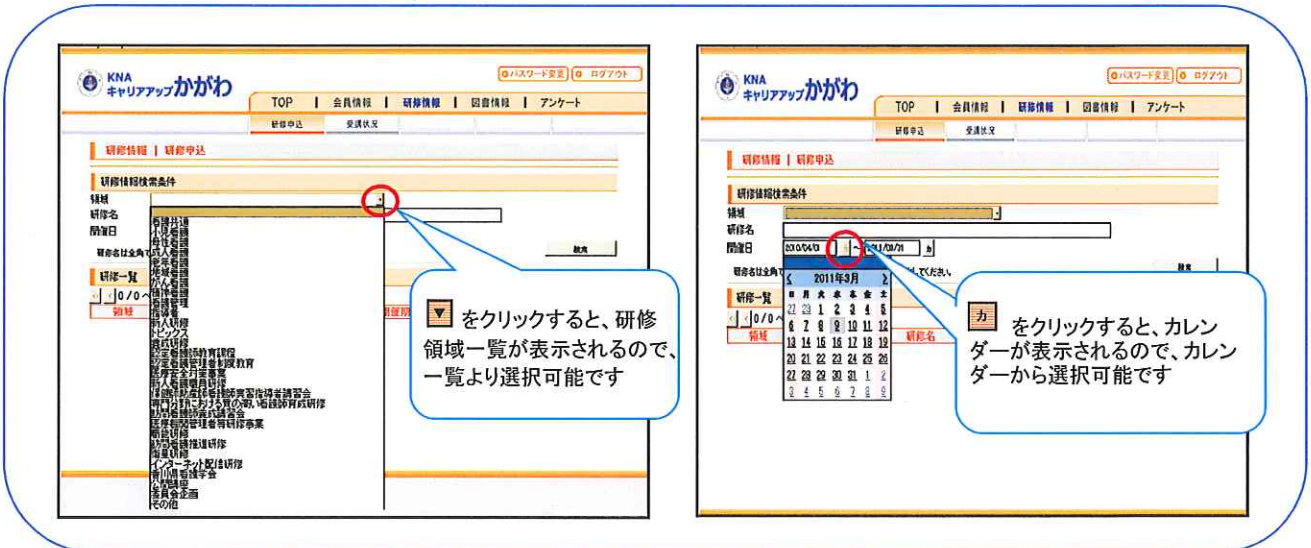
KNA キャリアアップかがわ

パスワード変更　ログアウト

TOP | 会員情報 | 研修情報 | 図書情報 | アンケート

研修申込　受講状況

研修情報 | 研修申込

研修情報検索条件

領域

研修名

開催日

研修名は全角で

検索

研修一覧

0/0

領域

看護共通
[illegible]
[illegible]
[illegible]
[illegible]
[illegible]
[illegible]
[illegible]
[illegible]
新人研修
トピックス
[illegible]
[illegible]
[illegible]
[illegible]
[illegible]
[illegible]
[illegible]
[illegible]
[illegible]
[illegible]
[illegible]
インターネット配信研修
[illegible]
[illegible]
委員会企画
その他

をクリックすると、研修領域一覧が表示されるので、一覧より選択可能です

KNA キャリアアップかがわ

パスワード変更　ログアウト

TOP | 会員情報 | 研修情報 | 図書情報 | アンケート

研修申込　受講状況

研修情報 | 研修申込

研修情報検索条件

領域

研修名

開催日　2010/04/01 ～ 2011/03/31

研修名は全角で　してください。

検索

研修一覧

0/0

領域　研修名

2011年3月

| 日 | 月 | 火 | 水 | 木 | 金 | 土 |
|---|---|---|---|---|---|---|
| 27 | 28 | 1 | 2 | 3 | 4 | 5 |
| 6 | 7 | 8 | 9 | 10 | 11 | 12 |
| 13 | 14 | 15 | 16 | 17 | 18 | 19 |
| 20 | 21 | 22 | 23 | 24 | 25 | 26 |
| 27 | 28 | 29 | 30 | 31 | 1 | 2 |
| 3 | 4 | 5 | 6 | 7 | 8 | 9 |

カ　をクリックすると、カレンダーが表示されるので、カレンダーから選択可能です